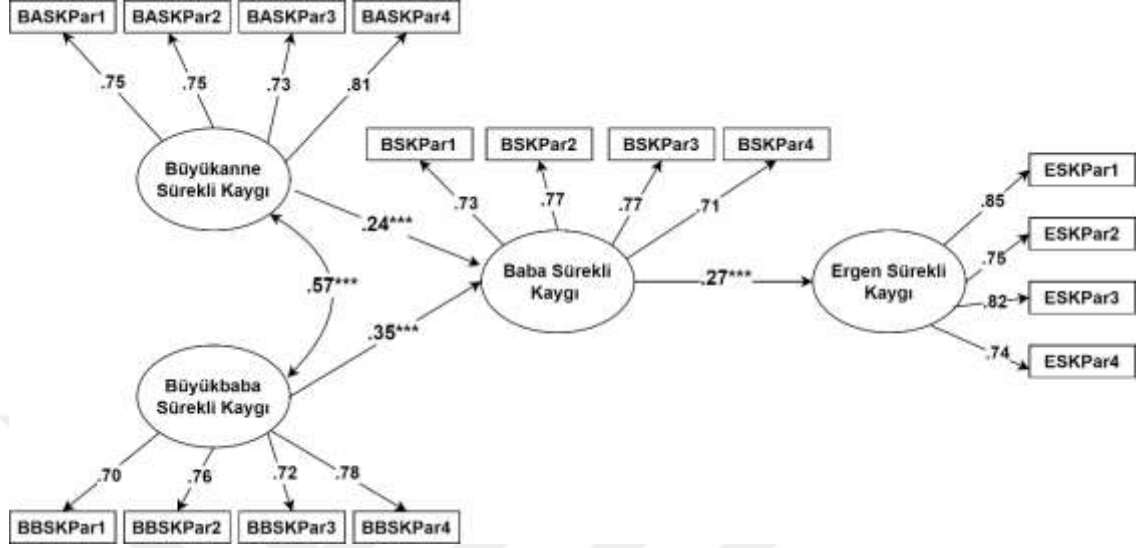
BASKPar1
BASKPar2
BASKPar3
BASKPar4
.75
.75
.73
.81
Büyükanne Sürekli Kaygı
BSKPar1
BSKPar2
BSKPar3
BSKPar4
.73
.77
.77
.71
ESKPar1
ESKPar2
ESKPar3
ESKPar4
.85
.75
.82
.74
.24***
.57***
Baba Sürekli Kaygı
.27***
Ergen Sürekli Kaygı
.35***
Büyükbaba Sürekli Kaygı
.70
.76
.72
.78
BBSKPar1
BBSKPar2
BBSKPar3
BBSKPar4